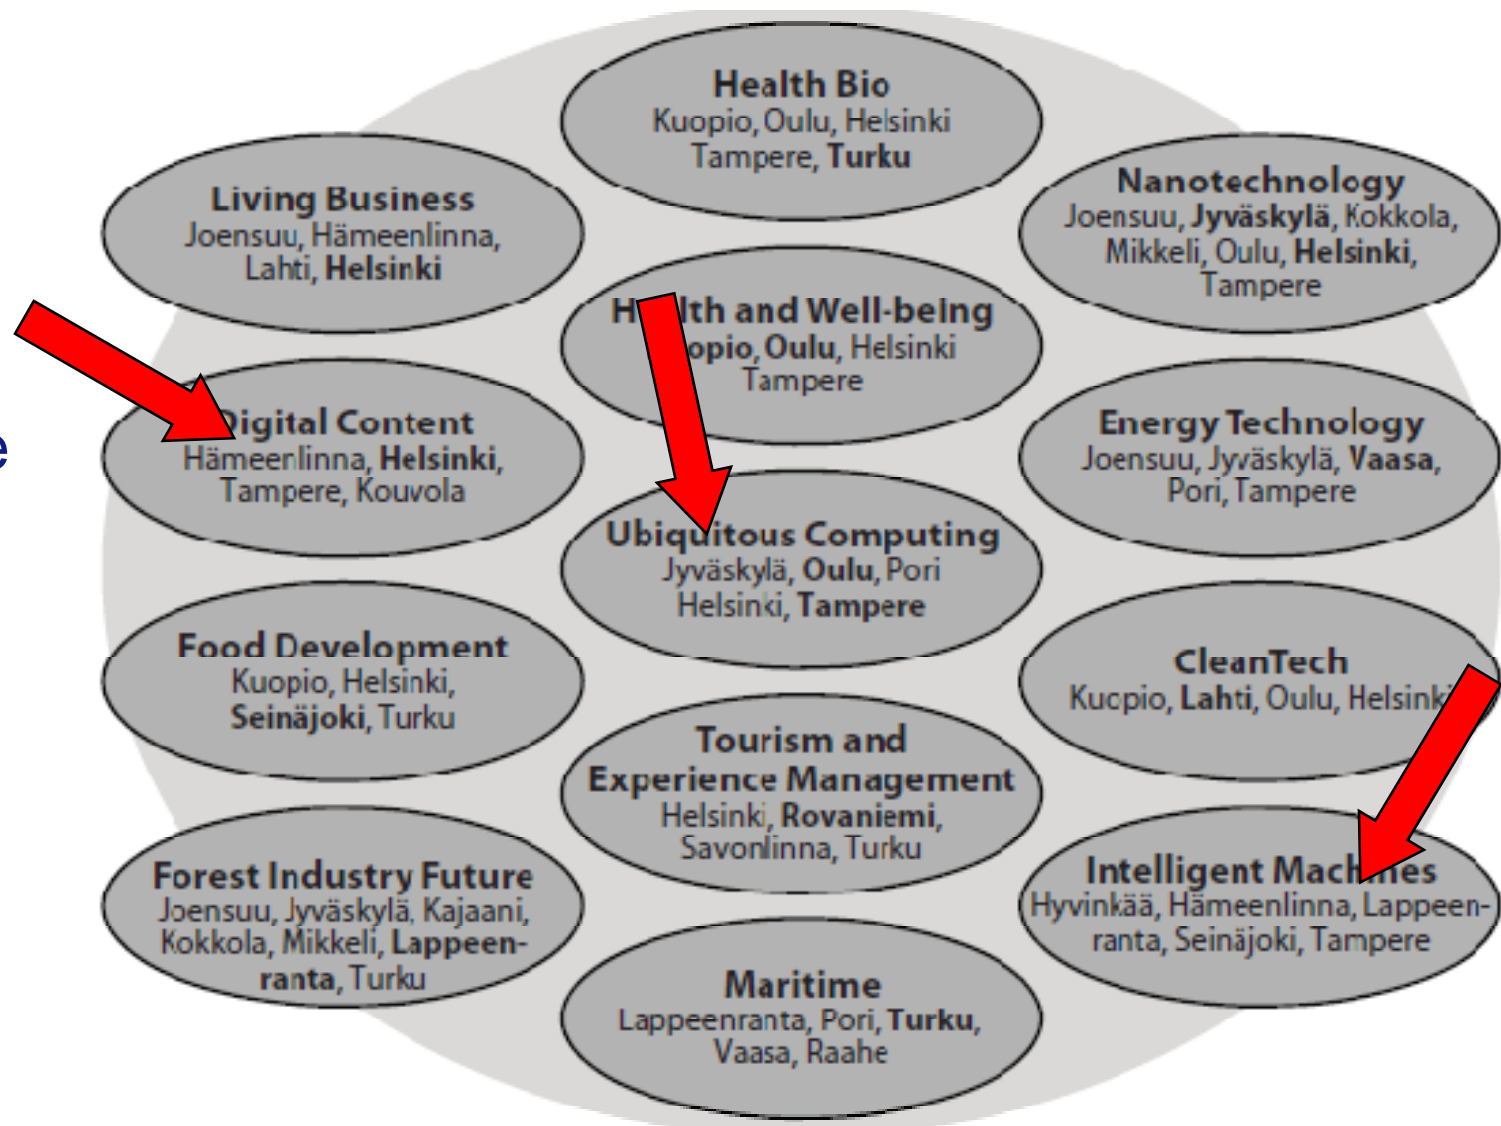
Health Bio
Kuopio, Oulu, Helsinki
Tampere, Turku

Living Business
Joensuu, Hämeenlinna,
Lahti, Helsinki

Nanotechnology
Joensuu, Jyväskylä, Kokkola,
Mikkeli, Oulu, Helsinki,
Tampere

H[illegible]lth and Well-being
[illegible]opio, Oulu, Helsinki
Tampere

e

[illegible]igital Content
Hämeenlinna, Helsinki,
Tampere, Kouvola

Energy Technology
Joensuu, Jyväskylä, Vaasa,
Pori, Tampere

Ubiquitous Computing
Jyväskylä, Oulu, Pori
Helsinki, Tampere

Food Development
Kuopio, Helsinki,
Seinäjoki, Turku

CleanTech
Kuopio, Lahti, Oulu, Helsink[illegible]

Tourism and
Experience Management
Helsinki, Rovaniemi,
Savonlinna, Turku

Forest Industry Future
Joensuu, Jyväskylä, Kajaani,
Kokkola, Mikkeli, Lappeenranta, Turku

Intelligent Mach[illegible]es
Hyvinkää, Hämeenlinna, Lappeenranta, Seinäjoki, Tampere

Maritime
Lappeenranta, Pori, Turku,
Vaasa, Raahe